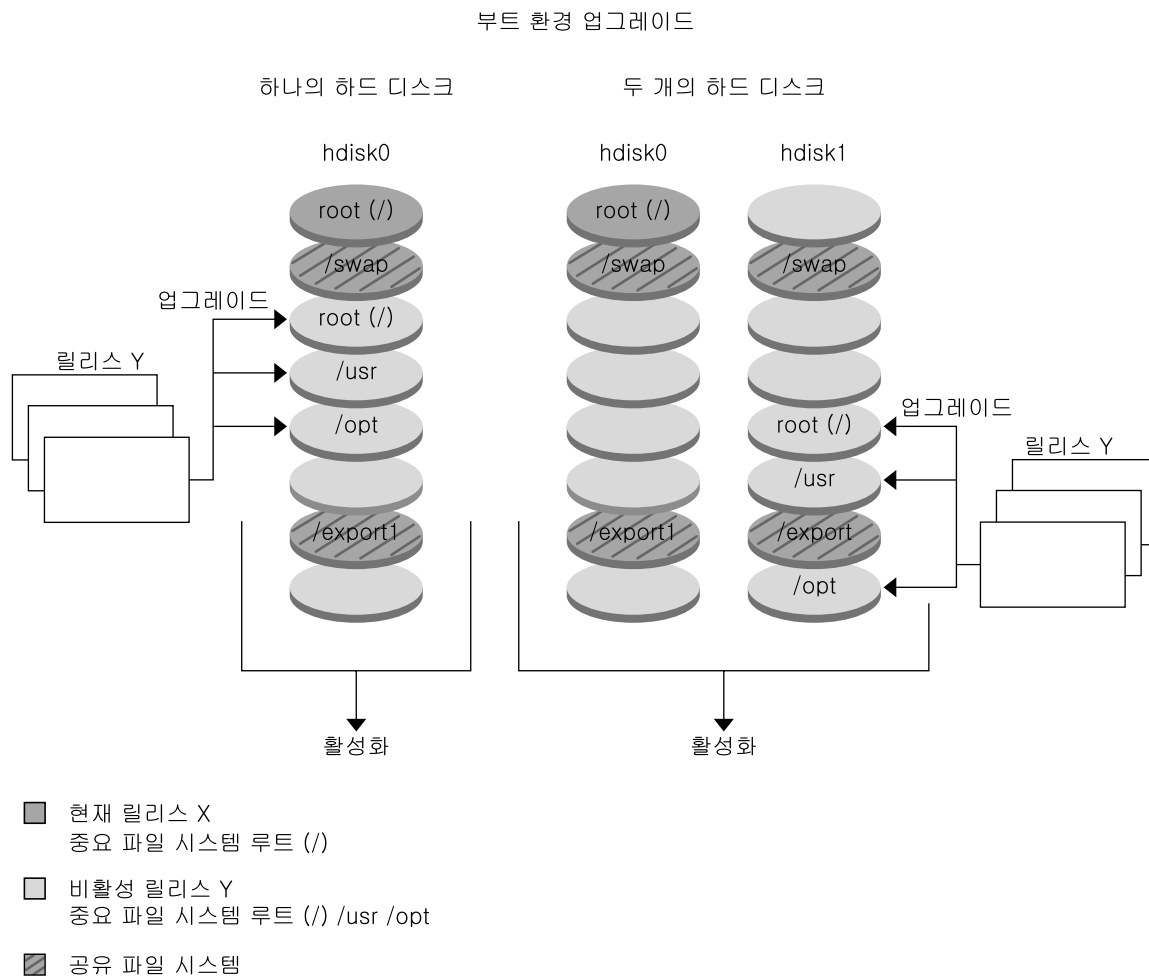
부트 환경 업그레이드

하나의 하드 디스크

hdisk0

root (/)
/swap
업그레이드
root (/)
릴리스 Y
/usr
/opt
/export1

활성화

두 개의 하드 디스크

hdisk0
hdisk1

root (/)
/swap
/swap
업그레이드
root (/)
릴리스 Y
/usr
/export1
/export
/opt

활성화

현재 릴리스 X
중요 파일 시스템 루트 (/)

비활성 릴리스 Y
중요 파일 시스템 루트 (/) /usr /opt

공유 파일 시스템